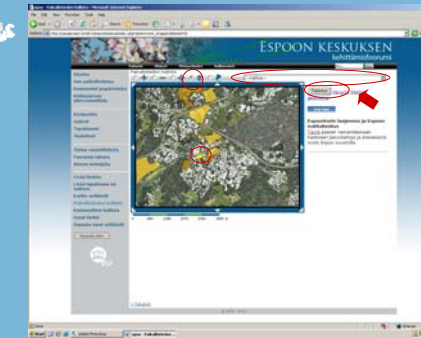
ESPOON KESKUKSEN
kehittämisfoorumi

Espoo - Paikallistieto kaikista - Microsoft Internet Explorer

File Edit View Favorites Tools Help

Paikallistieto kaikista

Espoontorin laajennus ja Espoon matkakeskus

Espoo